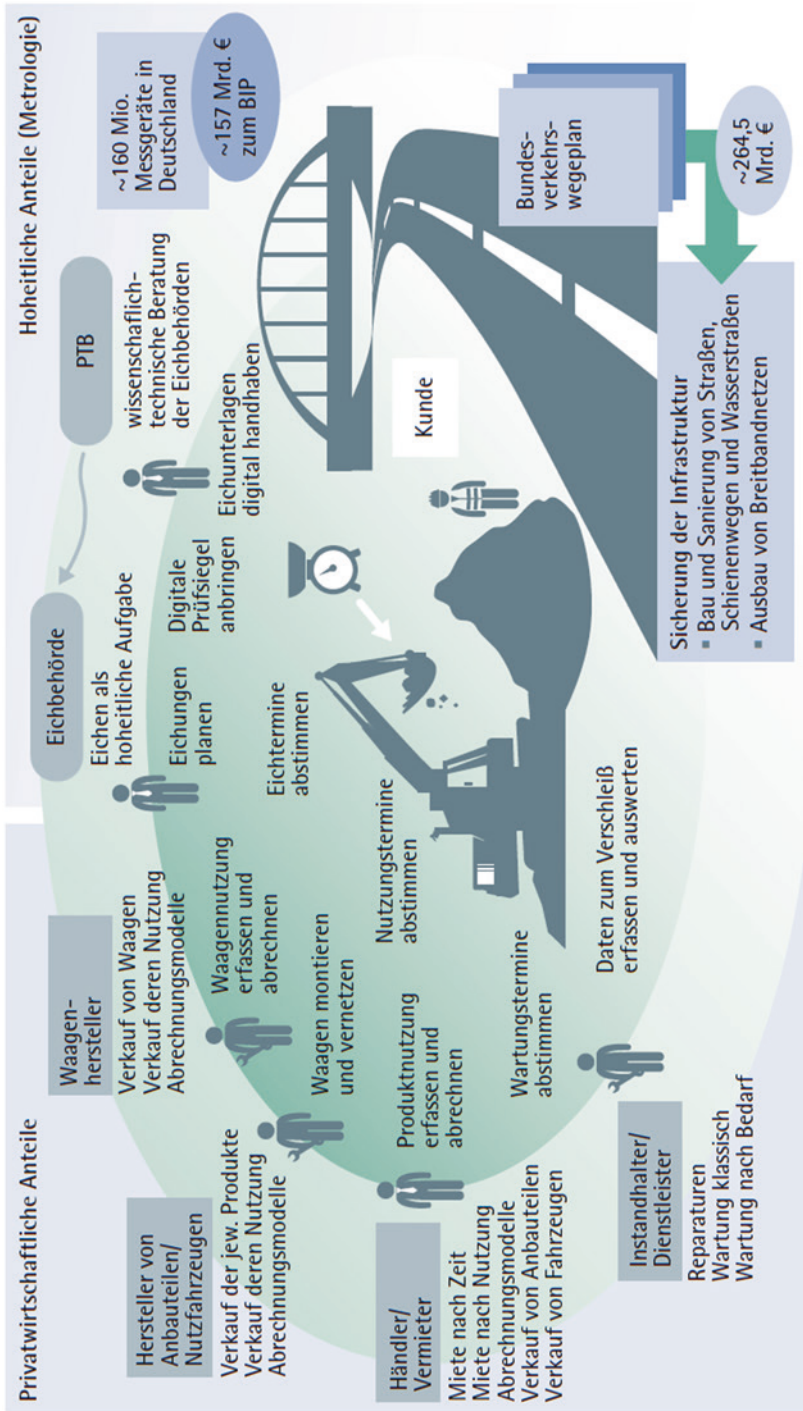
Privatwirtschaftliche Anteile

Hoheitliche Anteile (Metrologie)

Hersteller von Anbauteilen/ Nutzfahrzeugen

Verkauf der jew. Produkte
Verkauf deren Nutzung
Abrechnungsmodelle

Waagenhersteller

Verkauf von Waagen
Verkauf deren Nutzung
Abrechnungsmodelle

Händler/ Vermieter

Miete nach Zeit
Miete nach Nutzung
Abrechnungsmodelle
Verkauf von Anbauteilen
Verkauf von Fahrzeugen

Instandhalter/ Dienstleister

Reparaturen
Wartung klassisch
Wartung nach Bedarf

Waagen montieren und vernetzen

Waagennutzung erfassen und abrechnen

Produktnutzung erfassen und abrechnen

Nutzungstermine abstimmen

Wartungstermine abstimmen

Daten zum Verschleiß erfassen und auswerten

Eichbehörde

Eichen als hoheitliche Aufgabe

Eichungen planen

Eichtermine abstimmen

Digitale Prüfsiegel anbringen

Eichunterlagen digital handhaben

PTB

wissenschaftlich-technische Beratung der Eichbehörden

Kunde

~160 Mio. Messgeräte in Deutschland

~157 Mrd. € zum BIP

Bundesverkehrswegeplan

~264,5 Mrd. €

Sicherung der Infrastruktur
▪ Bau und Sanierung von Straßen, Schienenwegen und Wasserstraßen
▪ Ausbau von Breitbandnetzen